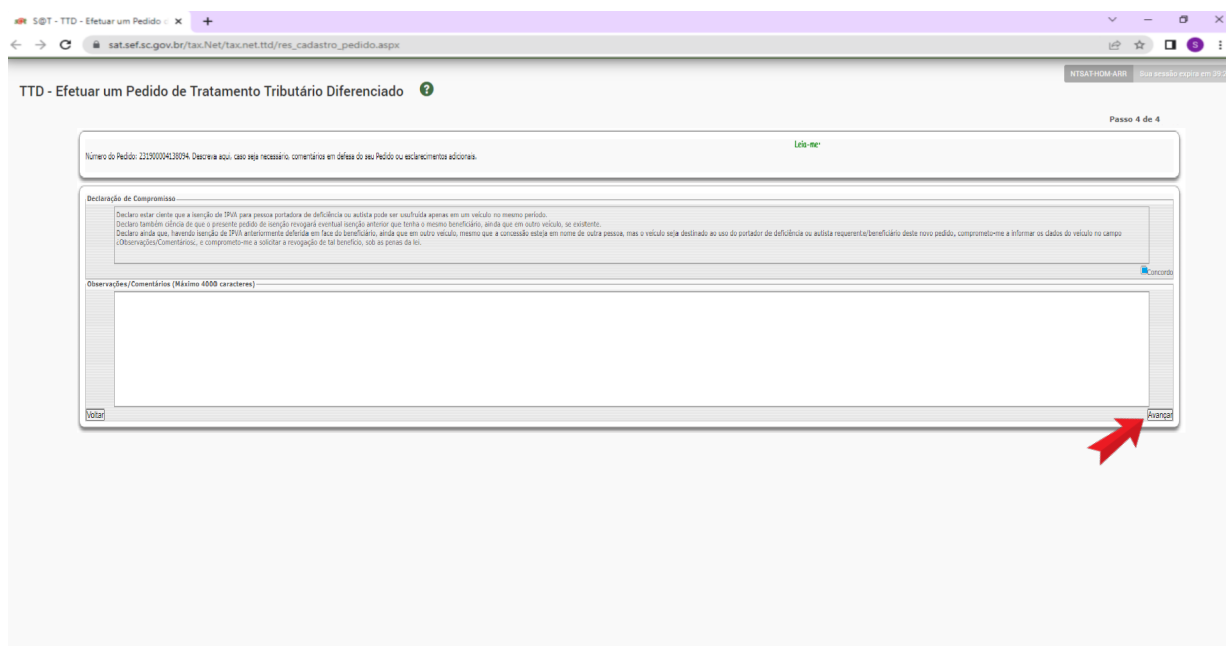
S@T - TTD - Efetuar um Pedido d ×
+

sat.sef.sc.gov.br/tax.Net/tax.net.ttd/res_cadastro_pedido.aspx

S

NTSAT-HOM-ARR
Sua sessão expira em 39:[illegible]

TTD - Efetuar um Pedido de Tratamento Tributário Diferenciado

Passo 4 de 4

Leia-me

Número do Pedido: 231900004138094. Descreva aqui, caso seja necessário, comentários em defesa do seu Pedido ou esclarecimentos adicionais.

Declaração de Compromisso

Declaro estar ciente que a isenção de IPVA para pessoa portadora de deficiência ou autista pode ser usufruída apenas em um veículo no mesmo período.
Declaro também ciência de que o presente pedido de isenção revogará eventual isenção anterior que tenha o mesmo beneficiário, ainda que em outro veículo, se existente.
Declaro ainda que, havendo isenção de IPVA anteriormente deferida em face do beneficiário, ainda que em outro veículo, mesmo que a concessão esteja em nome de outra pessoa, mas o veículo seja destinado ao uso do portador de deficiência ou autista requerente/beneficiário deste novo pedido, comprometo-me a informar os dados do veículo no campo «Observações/Comentários», e comprometo-me a solicitar a revogação de tal benefício, sob as penas da lei.

Concordo

Observações/Comentários (Máximo 4000 caracteres)

Voltar

Avançar